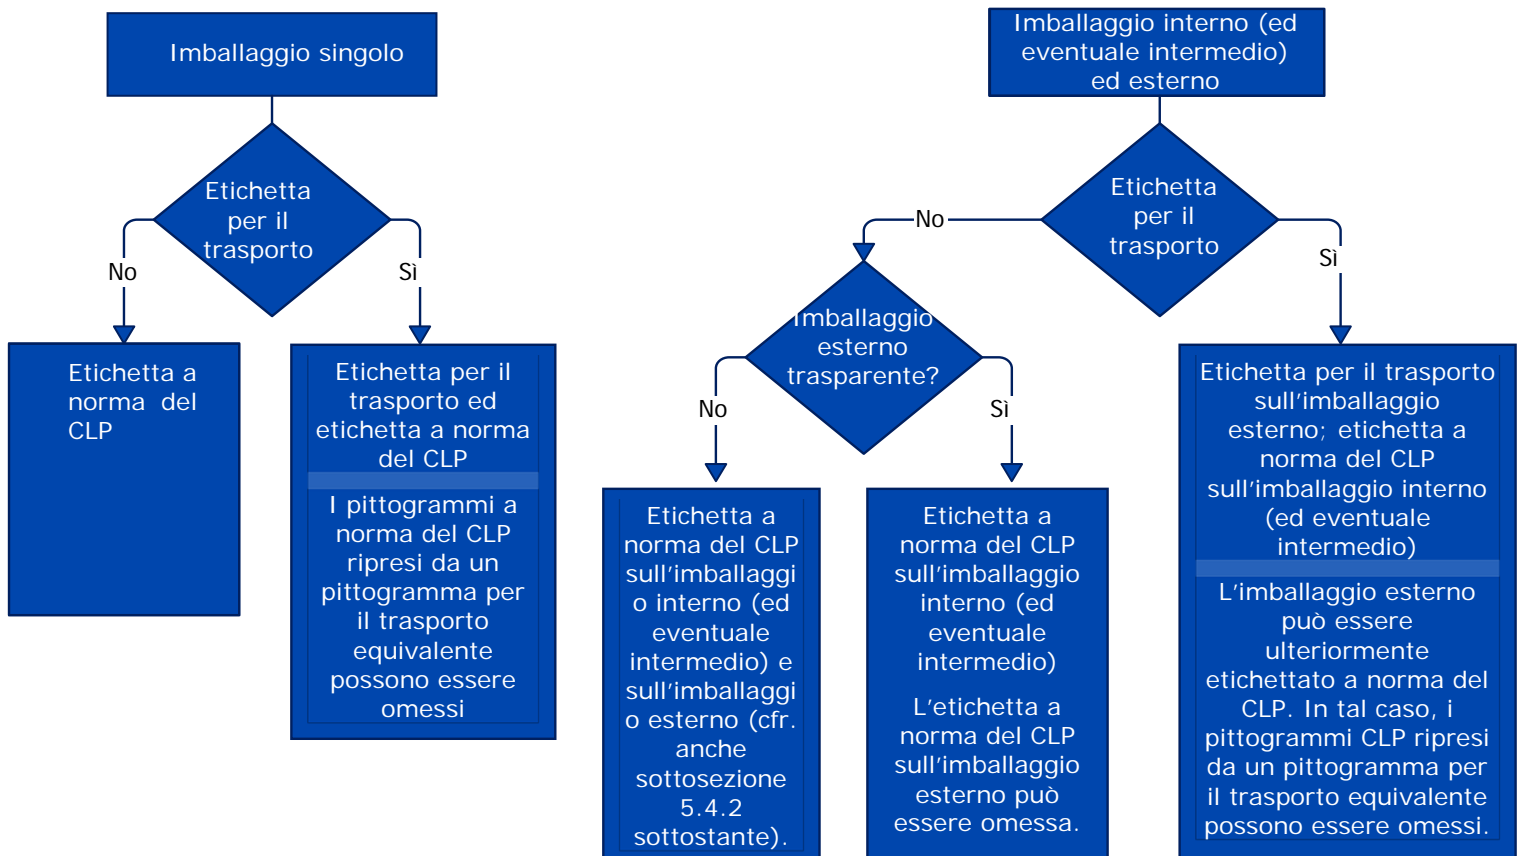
Imballaggio singolo

Etichetta per il trasporto

No

Sì

Etichetta a norma del CLP

Etichetta per il trasporto ed etichetta a norma del CLP

I pittogrammi a norma del CLP ripresi da un pittogramma per il trasporto equivalente possono essere omessi

Imballaggio interno (ed eventuale intermedio) ed esterno

Etichetta per il trasporto

No

Sì

Imballaggio esterno trasparente?

No

Sì

Etichetta a norma del CLP sull'imballaggio interno (ed eventuale intermedio) e sull'imballaggio esterno (cfr. anche sottosezione 5.4.2 sottostante).

Etichetta a norma del CLP sull'imballaggio interno (ed eventuale intermedio)

L'etichetta a norma del CLP sull'imballaggio esterno può essere omessa.

Etichetta per il trasporto sull'imballaggio esterno; etichetta a norma del CLP sull'imballaggio interno (ed eventuale intermedio)

L'imballaggio esterno può essere ulteriormente etichettato a norma del CLP. In tal caso, i pittogrammi CLP ripresi da un pittogramma per il trasporto equivalente possono essere omessi.